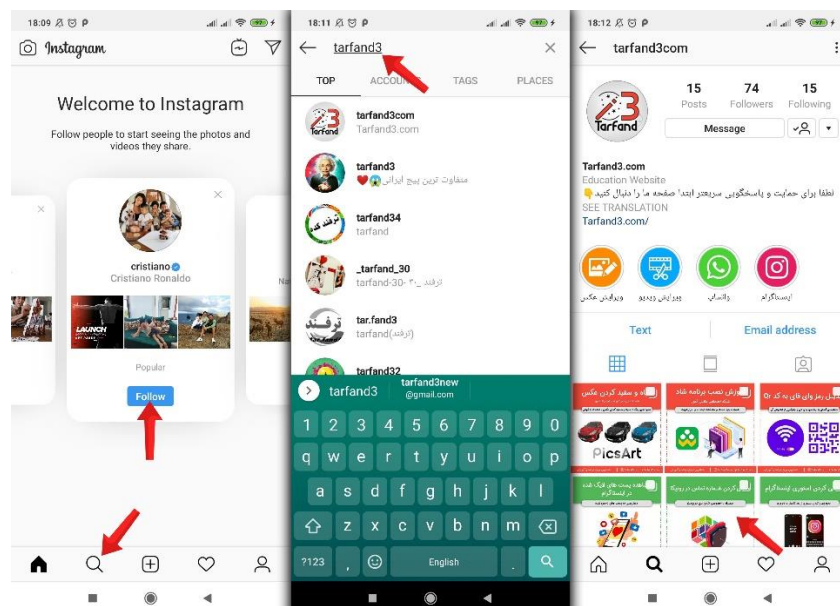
18:09

Instagram

Welcome to Instagram

Follow people to start seeing the photos and videos they share.

cristiano
Cristiano Ronaldo

LAUNCH

Popular

Follow

18:11

tarfand3

TOP ACCOUNTS TAGS PLACES

tarfand3com
Tarfand3.com

tarfand3
متفاوت ترین پیج ایران

tarfand34
tarfand

_tarfand_30
tarfand-30- ترفند ۳۰

tar.fand3
tarfand(ترفند)

tarfand32

tarfand3 tarfand3new @gmail.com

1 2 3 4 5 6 7 8 9 0
q w e r t y u i o p
a s d f g h j k l
z x c v b n m
?123 , English .

18:12

tarfand3com

15 Posts 74 Followers 15 Following

Message

Tarfand

Tarfand3.com
Education Website
لطفا برای حمایت و پاسخگویی سریعتر ابتدا صفحه ما را دنبال کنید
SEE TRANSLATION
Tarfand3.com/

ویرایش عکس ویرایش ویدیو واتساپ اینستاگرام

Text Email address

PicsArt